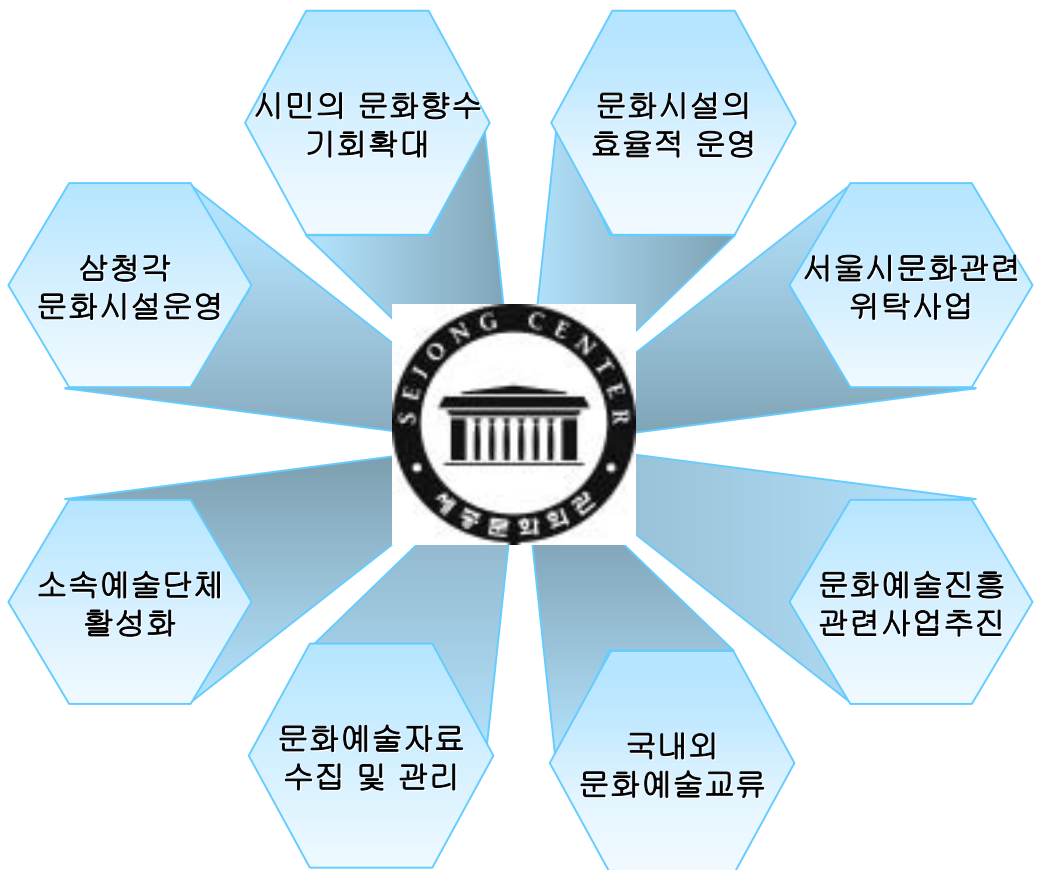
시민의 문화향수 기회확대

문화시설의 효율적 운영

삼청각 문화시설운영

서울시문화관련 위탁사업

SEJONG CENTER

세종문화회관

소속예술단체 활성화

문화예술진흥 관련사업추진

문화예술자료 수집 및 관리

국내외 문화예술교류